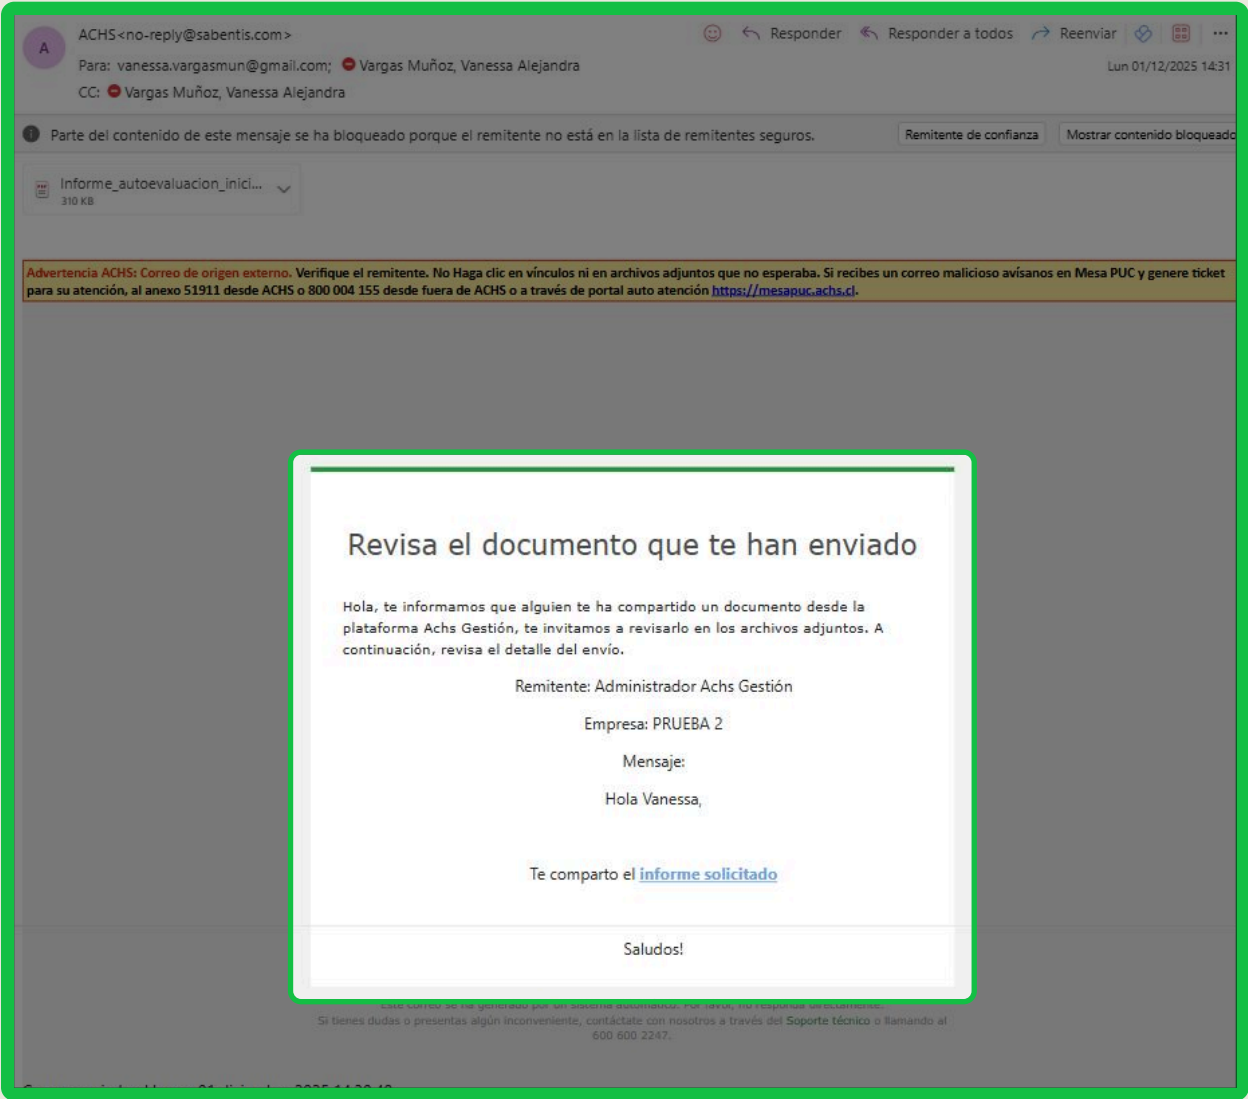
A

ACHS<no-reply@sabentis.com>

Responder Responder a todos Reenviar ...

Para: vanessa.vargasmun@gmail.com; Vargas Muñoz, Vanessa Alejandra

Lun 01/12/2025 14:31

CC: Vargas Muñoz, Vanessa Alejandra

Parte del contenido de este mensaje se ha bloqueado porque el remitente no está en la lista de remitentes seguros.

Remitente de confianza

Mostrar contenido bloqueado

Informe_autoevaluacion_inici...
310 KB

Advertencia ACHS: Correo de origen externo. Verifique el remitente. No Haga clic en vínculos ni en archivos adjuntos que no esperaba. Si recibes un correo malicioso avísanos en Mesa PUC y genere ticket para su atención, al anexo 51911 desde ACHS o 800 004 155 desde fuera de ACHS o a través de portal auto atención https://mesapuc.achs.cl.

Revisa el documento que te han enviado

Hola, te informamos que alguien te ha compartido un documento desde la plataforma Achs Gestión, te invitamos a revisarlo en los archivos adjuntos. A continuación, revisa el detalle del envío.

Remitente: Administrador Achs Gestión

Empresa: PRUEBA 2

Mensaje:

Hola Vanessa,

Te comparto el informe solicitado

Saludos!

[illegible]

Si tienes dudas o presentas algún inconveniente, contáctate con nosotros a través del Soporte técnico o llamando al 600 600 2247.

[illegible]